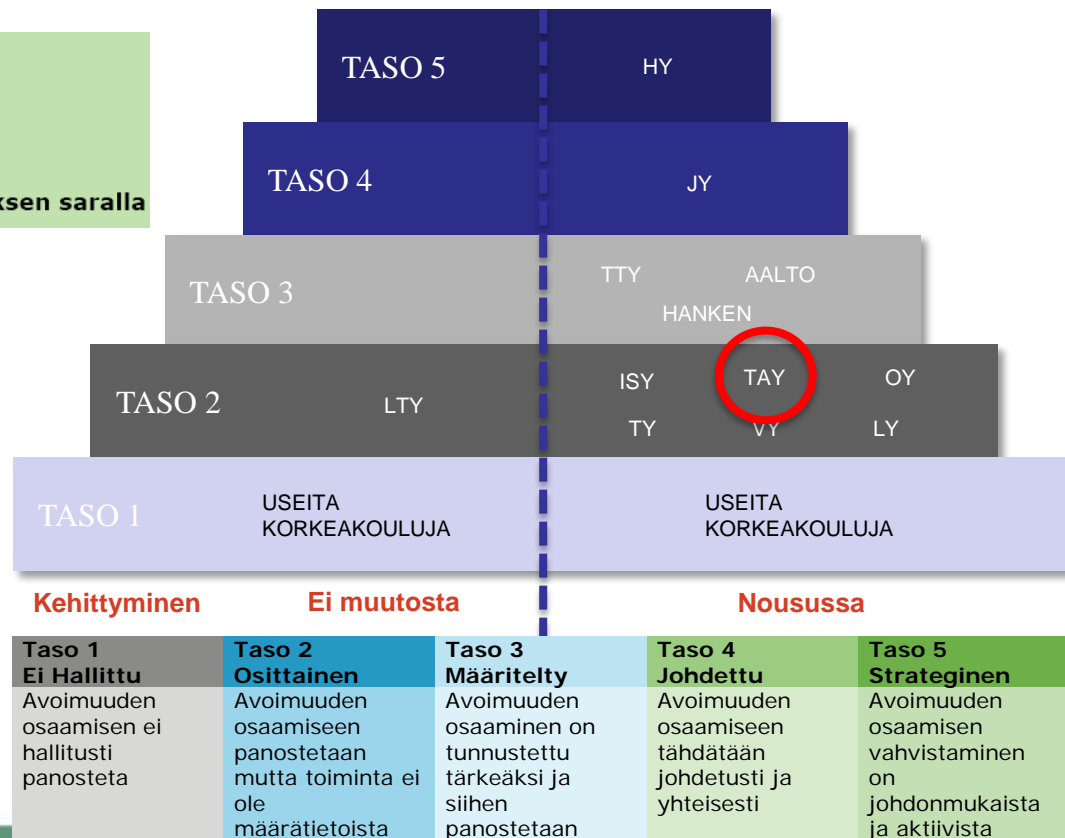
ksen saralla

TASO 5
HY

TASO 4
JY

TASO 3
TTY AALTO
HANKEN

TASO 2
LTY
ISY TAY OY
TY VY LY

TASO 1
USEITA KORKEAKOULUJA
USEITA KORKEAKOULUJA

Kehittyminen
Ei muutosta
Nousussa

| Taso 1 Ei Hallittu | Taso 2 Osittainen | Taso 3 Määritelty | Taso 4 Johdettu | Taso 5 Strateginen |
|---|---|---|---|---|
| Avoimuuden osaamisen ei hallitusti panosteta | Avoimuuden osaamiseen panostetaan mutta toiminta ei ole määrätietoista | Avoimuuden osaaminen on tunnustettu tärkeäksi ja siihen panostetaan | Avoimuuden osaamiseen tähdätään johdetusti ja yhteisesti | Avoimuuden osaamisen vahvistaminen on johdonmukaista ja aktiivista |